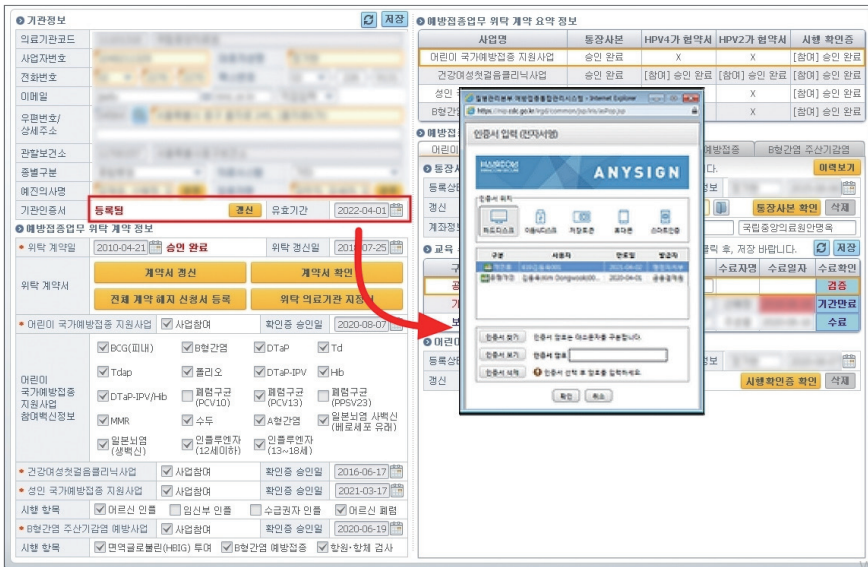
기관정보

저장

의료기관코드

사업자번호

전화번호

이메일

우편번호/상세주소

관할보건소

종별구분

예진의사명

기관인증서 등록됨 갱신 유효기간 2022-04-01

예방접종업무 위탁 계약 정보

위탁 계약일 2010-04-21 승인 완료 위탁 갱신일 2017-07-25

위탁 계약서

계약서 갱신

계약서 확인

전체 계약 해지 신청서 등록

위탁 의료기관 지정

어린이 국가예방접종 지원사업 사업참여 확인증 승인일 2020-08-07

어린이 국가예방접종 지원사업 참여백신정보

BCG(피내) B형간염 DTaP Td
Tdap 폴리오 DTaP-IPV Hib
DTaP-IPV/Hib 폐렴구균(PCV10) 폐렴구균(PCV13) 폐렴구균(PPSV23)
MMR 수두 A형간염 일본뇌염 사백신(베로세포 유래)
일본뇌염(생백신) 인플루엔자(12세이하) 인플루엔자(13~18세)

건강여성첫걸음클리닉사업 사업참여 확인증 승인일 2016-06-17

성인 국가예방접종 지원사업 사업참여 확인증 승인일 2021-03-17

시행 항목 어르신 인플 임신부 인플 수급권자 인플 어르신 폐렴

B형간염 주산기감염 예방사업 사업참여 확인증 승인일 2020-06-19

시행 항목 면역글로불린(HBIG) 투여 B형간염 예방접종 항원·항체 검사

예방접종업무 위탁 계약 요약 정보

| 사업명 | 동장사본 | HPV4가 협약서 | HPV2가 협약서 | 시행 확인증 |
|---|---|---|---|---|
| 어린이 국가예방접종 지원사업 | 승인 완료 | X | X | [참여] 승인 완료 |
| 건강여성첫걸음클리닉사업 | 승인 완료 | [참여] 승인 완료 | [참여] 승인 완료 | [참여] 승인 완료 |
| 성인 | | | X | [참여] 승인 완료 |
| B형간 | | | X | [참여] 승인 완료 |

예방접

어린이

B형간염 주산기감염

통장사

등록상

이력보기

갱신

통장사본 확인 삭제

계좌정

국립중앙의료원안명옥

교육

클릭 후, 저장 바랍니다. 저장

수료자명 수료일자 수료확인

검증

기간만료

수료

어린이

등록상

갱신

시행확인증 확인 삭제

질병관리본부 예방접종통합관리시스템 - Internet Explorer

https://nip.cdc.go.kr/irgd/common/jsp/ini/axPop.jsp

인증서 입력 (전자서명)

ANYSIGN

인증서 위치

하드디스크 이동식디스크 저장토큰 휴대폰 스마트인증

구분 사용자 만료일 발급자

인증서 보기 인증서 찾기 인증서 삭제

인증서 암호는 대소문자를 구분합니다.

인증서 암호

인증서 선택 후 암호를 입력하세요.

확인 취소